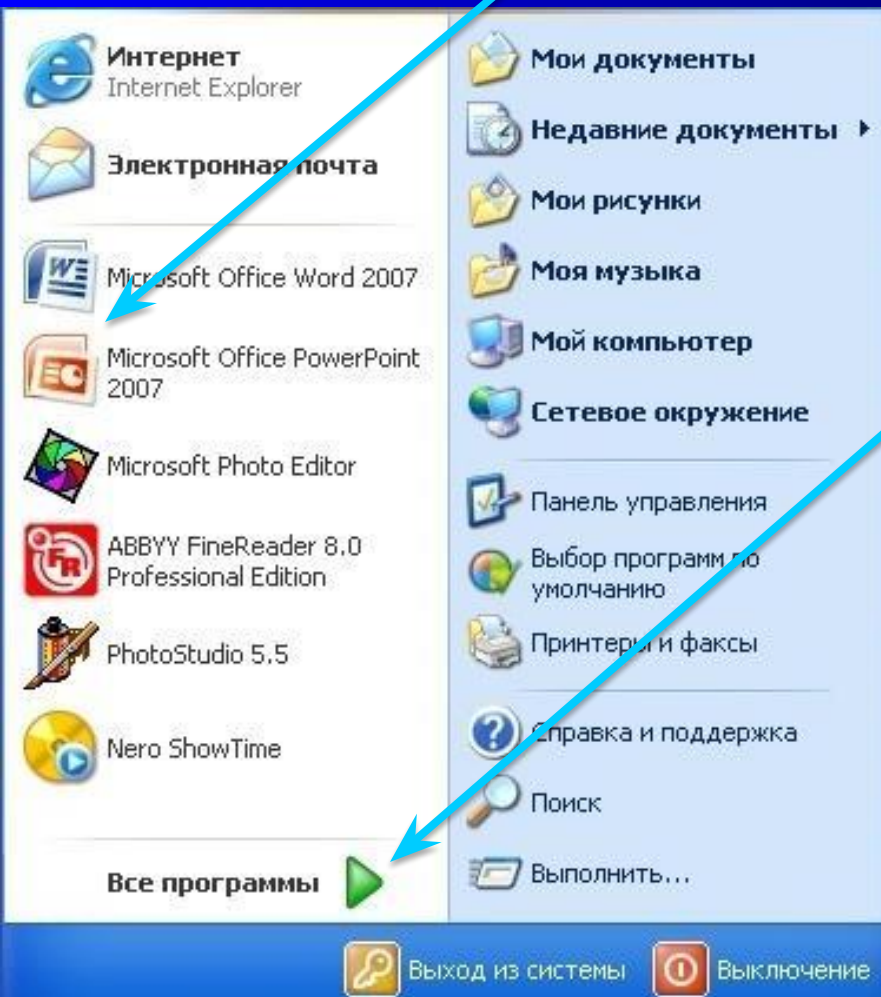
Интернет
Internet Explorer

Электронная почта

Microsoft Office Word 2007

Microsoft Office PowerPoint 2007

Microsoft Photo Editor

ABBYY FineReader 8.0 Professional Edition

PhotoStudio 5.5

Nero ShowTime

Все программы

Мои документы

Недавние документы

Мои рисунки

Моя музыка

Мой компьютер

Сетевое окружение

Панель управления

Выбор программ по умолчанию

Принтеры и факсы

Справка и поддержка

Поиск

Выполнить...

Выход из системы

Выключение